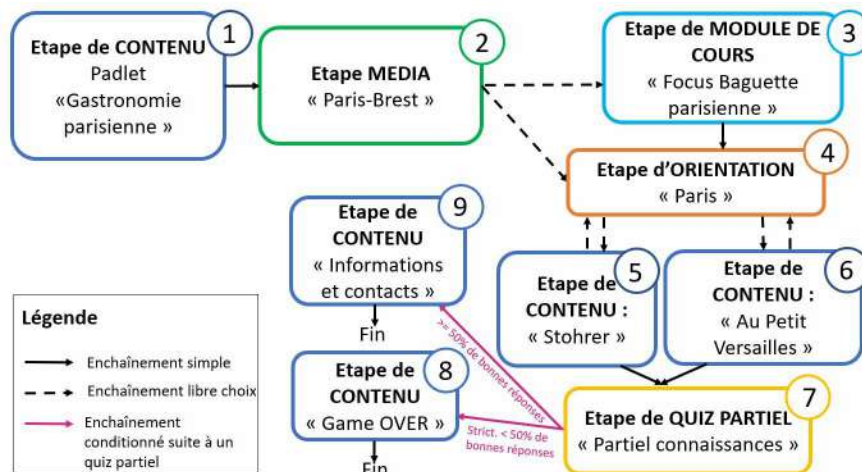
1
Etape de CONTENU
Padlet
«Gastronomie parisienne »

2
Etape MEDIA
« Paris-Brest »

3
Etape de MODULE DE COURS
« Focus Baguette parisienne »

4
Etape d'ORIENTATION
« Paris »

9
Etape de CONTENU
« Informations et contacts »

Fin

5
Etape de CONTENU :
« Stohrer »

6
Etape de CONTENU :
« Au Petit Versailles »

Légende
Enchaînement simple
Enchaînement libre choix
Enchaînement conditionné suite à un quiz partiel

8
Etape de CONTENU
« Game OVER »

Fin

>= 50% de bonnes réponses

Strict. < 50% de bonnes réponses

7
Etape de QUIZ PARTIEL
« Partiel connaissances »